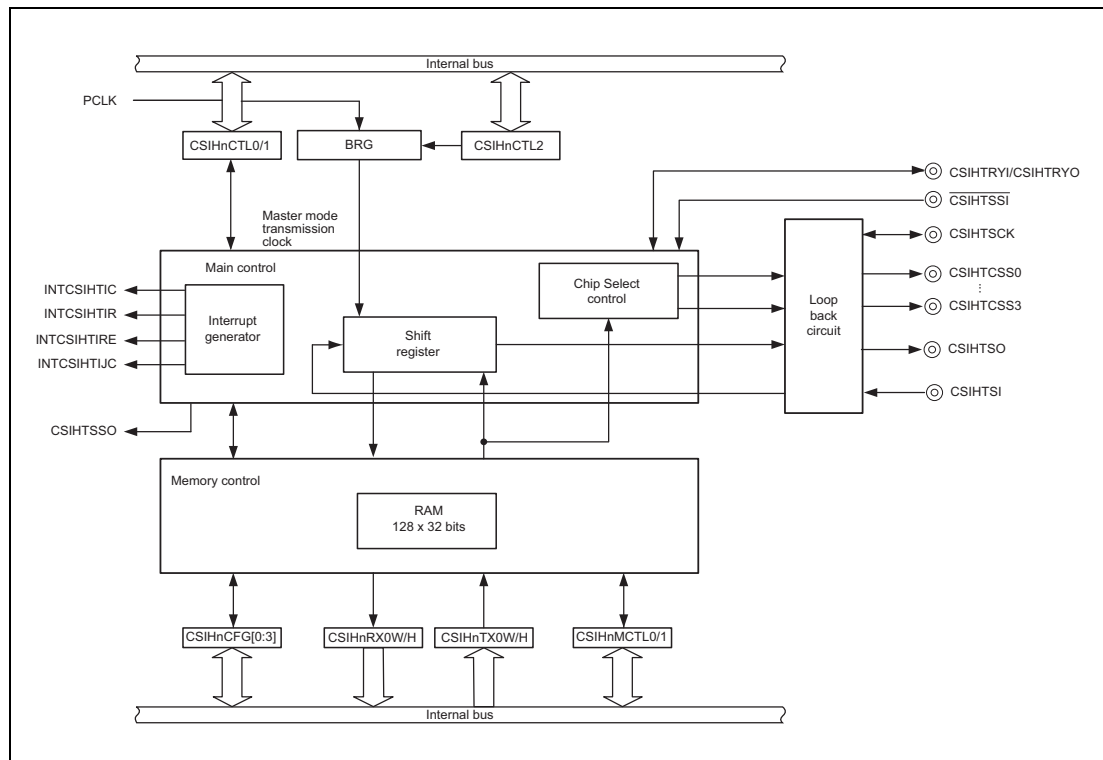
Internal bus

PCLK

CSIHnCTL0/1

BRG

CSIHnCTL2

CSIHTRYI/CSIHTRYO

$\overline{CSIHTSSI}$

Master mode transmission clock

Main control

CSIHTSCK

CSIHTCSS0

⋮

CSIHTCSS3

Chip Select control

Loop back circuit

INTCSIHTIC

INTCSIHTIR

INTCSIHTIRE

INTCSIHTIJC

Interrupt generator

Shift register

CSIHTSO

CSIHTSI

CSIHTSSO

Memory control

RAM
128 x 32 bits

CSIHnCFG[0:3]

CSIHnRX0W/H

CSIHnTX0W/H

CSIHnMCTL0/1

Internal bus